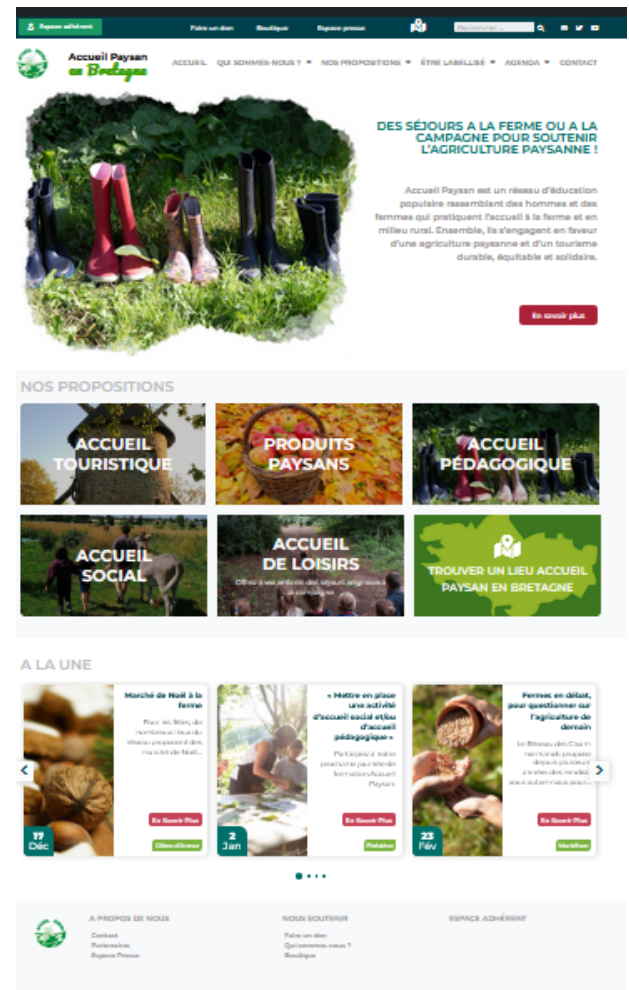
Espace adhérent Faire un don Boutique Espace presse Rechercher...

Accueil Paysan en Bretagne

ACCUEIL QUI SOMMES-NOUS ? NOS PROPOSITIONS ÊTRE LABELLISÉ AGENDA CONTACT

DES SÉJOURS A LA FERME OU A LA CAMPAGNE POUR SOUTENIR L'AGRICULTURE PAYSANNE !

Accueil Paysan est un réseau d'éducation populaire rassemblant des hommes et des femmes qui pratiquent l'accueil à la ferme et en milieu rural. Ensemble, ils s'engagent en faveur d'une agriculture paysanne et d'un tourisme durable, équitable et solidaire.

En savoir plus

NOS PROPOSITIONS

ACCUEIL TOURISTIQUE

PRODUITS PAYSANS

ACCUEIL PÉDAGOGIQUE

ACCUEIL SOCIAL

ACCUEIL DE LOISIRS

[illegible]

TROUVER UN LIEU ACCUEIL PAYSAN EN BRETAGNE

A LA UNE

Marché de Noël à la ferme

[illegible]

En Savoir Plus

Côtes-d'Armor

17 Déc

« Mettre en place une activité d'accueil social et/ou d'accueil pédagogique »

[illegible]

En Savoir Plus

Finistère

2 Jan

Fermes en débat, pour questionner sur l'agriculture de demain

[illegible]

En Savoir Plus

Morbihan

23 Fév

A PROPOS DE NOUS
Contact
Partenaires
Espace Presse

NOUS SOUTENIR
Faire un don
Qui sommes-nous ?
Boutique

ESPACE ADHÉRENT